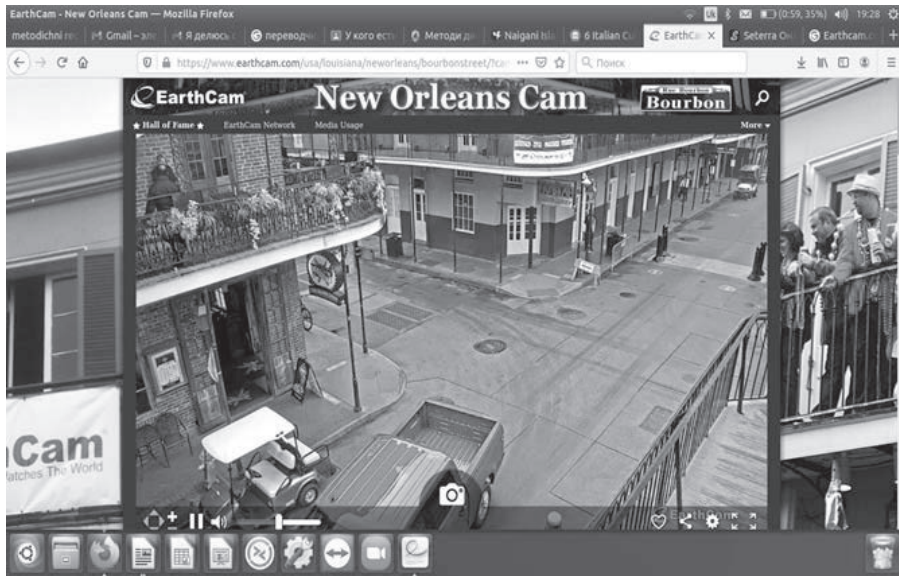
EarthCam - New Orleans Cam – Mozilla Firefox

(0:59, 35%) 19:28

metodichni re | Gmail – anc | Я делюсь с | переводч | У кого есть | Методи д | Naigani Isla | 6 Italian Cu | EarthCa | Seterra On | Earthcam.c

https://www.earthcam.com/usa/louisiana/neworleans/bourbonstreet/?ca ··· Поиск

EarthCam New Orleans Cam Bourbon

★ Hall of Fame ★ EarthCam Network Media Usage More ▾

Cam
atches The World

EarthCam